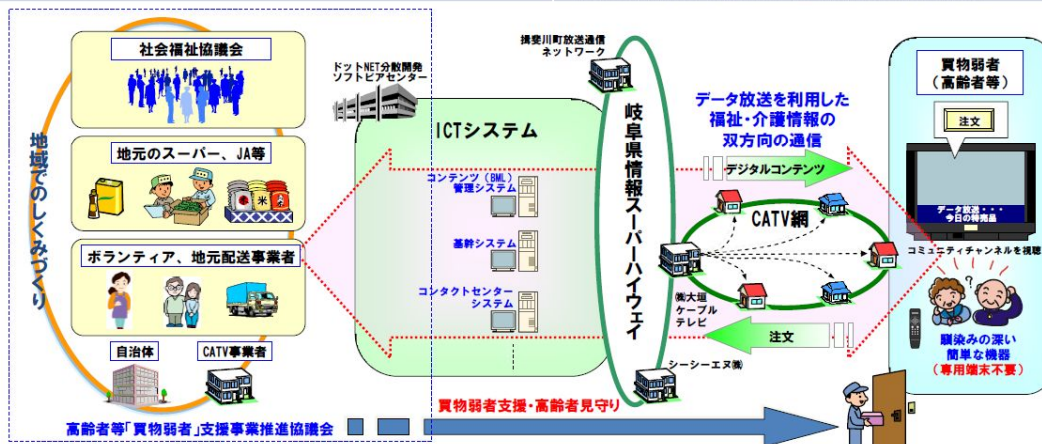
地域でのしくみづくり

社会福祉協議会

地元のスーパー、JA等

米

ボランティア、地元配送事業者

自治体

CATV事業者

ドットNET分散開発ソフトピアセンター

ICTシステム

コンテンツ（BML）管理システム

基幹システム

コンタクトセンターシステム

揖斐川町放送通信ネットワーク

岐阜県情報スーパーハイウェイ

(株)大垣ケーブルテレビ

シーシーエヌ(株)

データ放送を利用した福祉・介護情報の双方向の通信

デジタルコンテンツ

CATV網

注文

買物弱者（高齢者等）

注文

データ放送・・・今日の特売品

コミュニティチャンネルを視聴

馴染みの深い簡単な機器（専用端末不要）

買物弱者支援・高齢者見守り

高齢者等「買物弱者」支援事業推進協議会